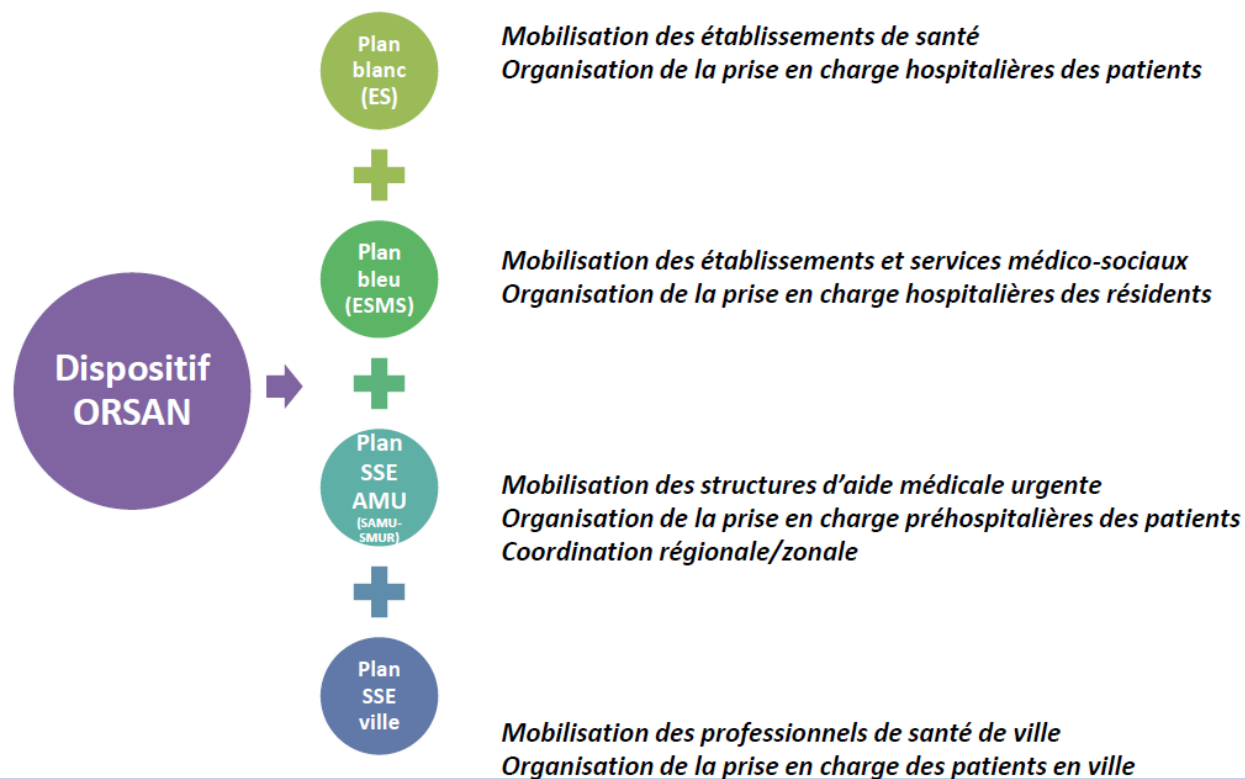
Dispositif ORSAN

Plan blanc (ES)

Mobilisation des établissements de santé
Organisation de la prise en charge hospitalières des patients

Plan bleu (ESMS)

Mobilisation des établissements et services médico-sociaux
Organisation de la prise en charge hospitalières des résidents

Plan SSE AMU (SAMU-SMUR)

Mobilisation des structures d'aide médicale urgente
Organisation de la prise en charge préhospitalières des patients
Coordination régionale/zonale

Plan SSE ville

Mobilisation des professionnels de santé de ville
Organisation de la prise en charge des patients en ville